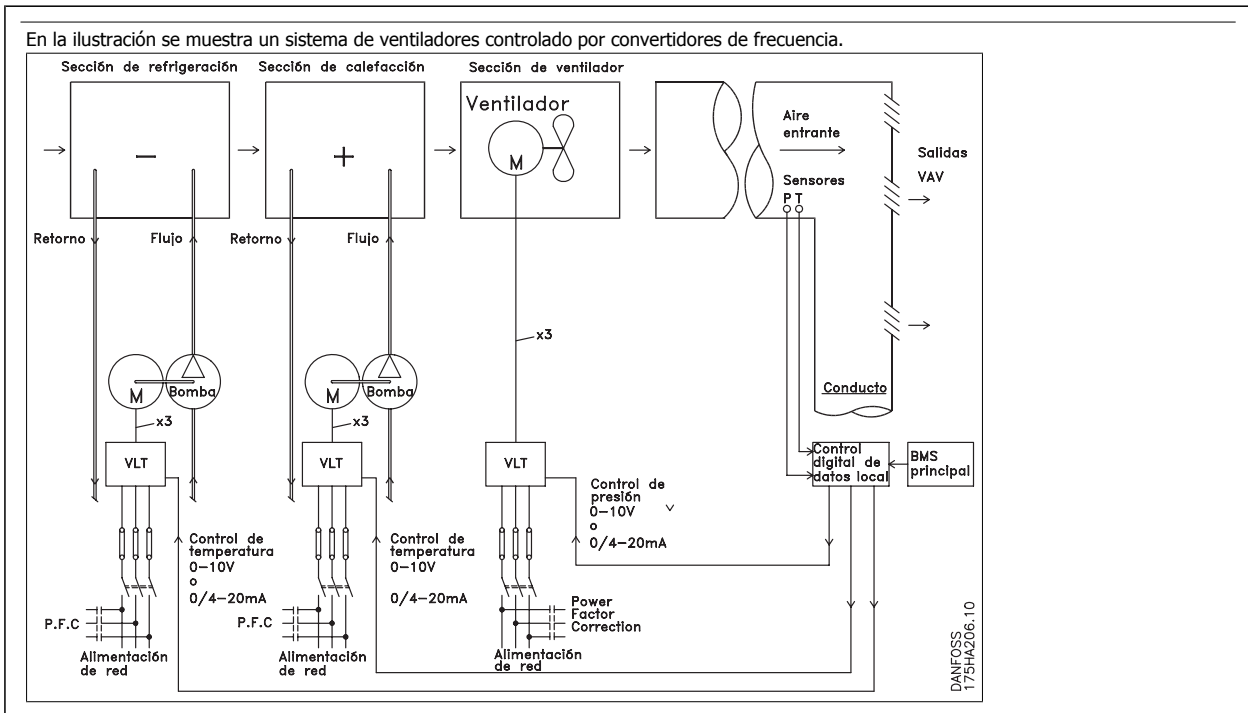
En la ilustración se muestra un sistema de ventiladores controlado por convertidores de frecuencia.

Sección de refrigeración

Sección de calefacción

Sección de ventilador

Ventilador

M

Aire entrante

Salidas VAV

Sensores P T

Retorno

Flujo

Retorno

Flujo

x3

M

Bomba

M

Bomba

x3

x3

Conducto

VLT

VLT

VLT

Control digital de datos local

BMS principal

Control de presión 0–10V o 0/4–20mA

Control de temperatura 0–10V o 0/4–20mA

Control de temperatura 0–10V

0/4–20mA

P.F.C

P.F.C

Power Factor Correction

Alimentación de red

Alimentación de red

Alimentación de red

DANFOSS 175HA206.10